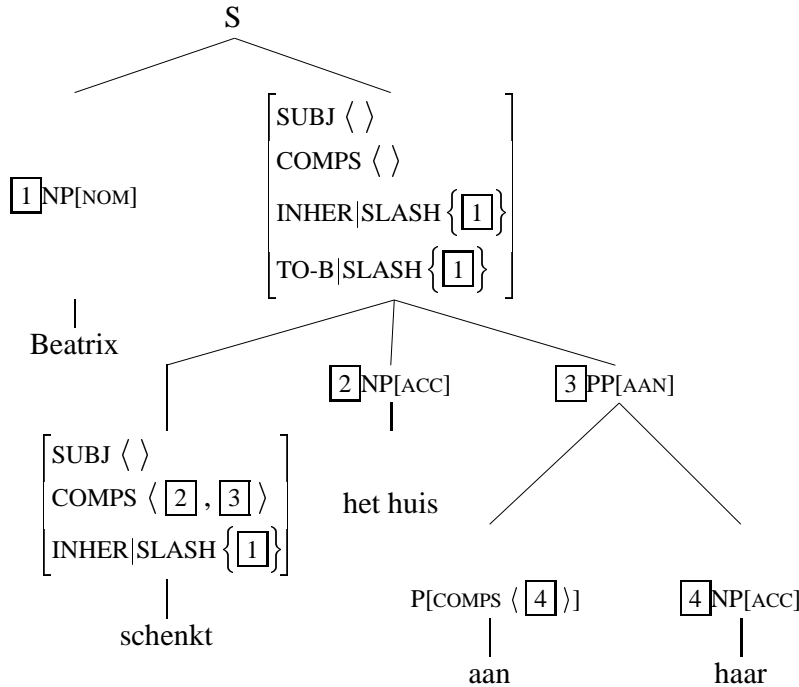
S

$\boxed{1}$ NP[NOM]

Beatrix

$\begin{bmatrix} \text{SUBJ} \langle \rangle \\ \text{COMPS} \langle \rangle \\ \text{INHER|SLASH} \{ \boxed{1} \} \\ \text{TO-B|SLASH} \{ \boxed{1} \} \end{bmatrix}$

$\begin{bmatrix} \text{SUBJ} \langle \rangle \\ \text{COMPS} \langle \boxed{2}, \boxed{3} \rangle \\ \text{INHER|SLASH} \{ \boxed{1} \} \end{bmatrix}$

schenkt

$\boxed{2}$ NP[ACC]

het huis

$\boxed{3}$ PP[AAN]

P[COMPS $\langle \boxed{4} \rangle$]

aan

$\boxed{4}$ NP[ACC]

haar